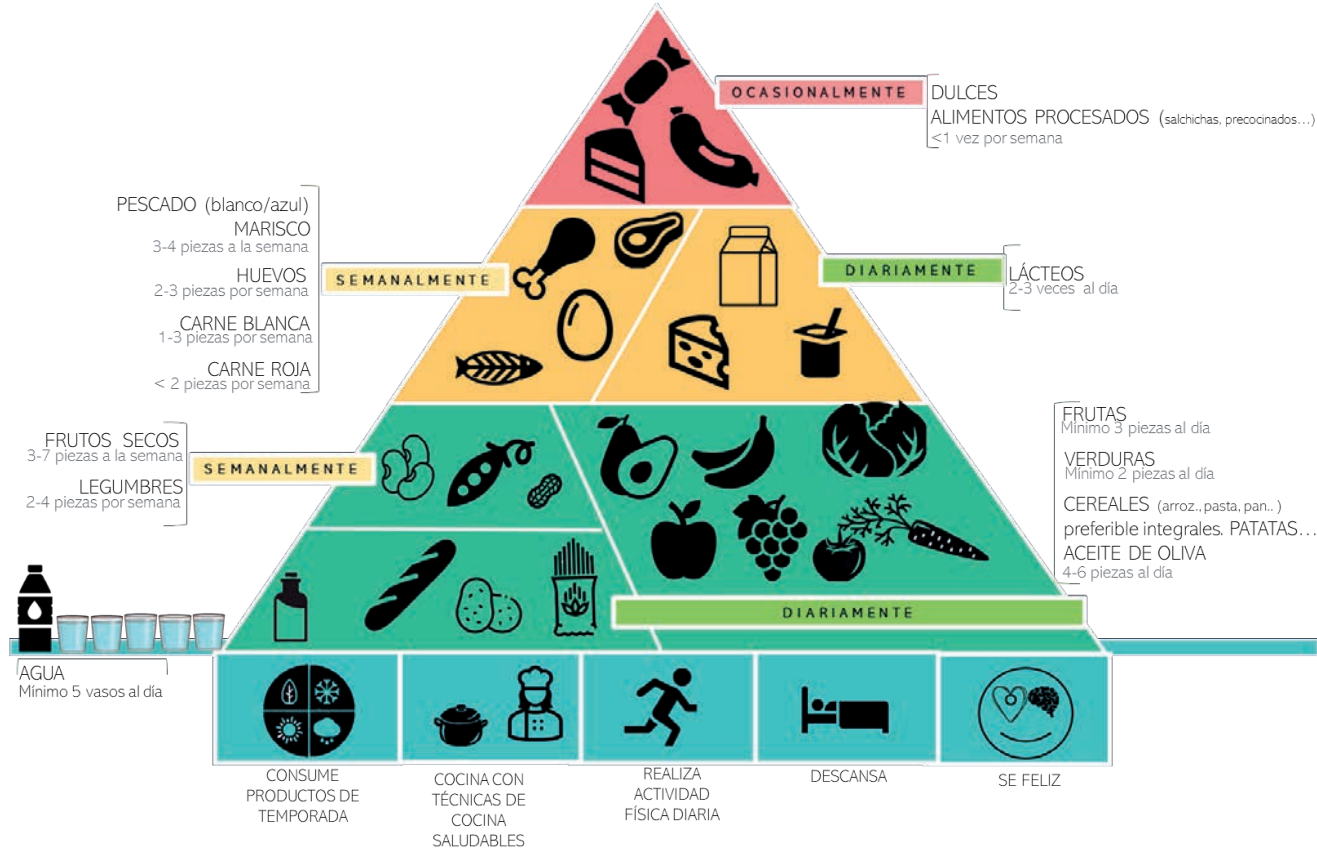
OCASIONALMENTE

DULCES
ALIMENTOS PROCESADOS (salchichas, precocinados…)
<1 vez por semana

PESCADO (blanco/azul)
MARISCO
3-4 piezas a la semana
HUEVOS
2-3 piezas por semana
CARNE BLANCA
1-3 piezas por semana
CARNE ROJA
< 2 piezas por semana

SEMANALMENTE

DIARIAMENTE

LÁCTEOS
2-3 veces al día

FRUTOS SECOS
3-7 piezas a la semana
LEGUMBRES
2-4 piezas por semana

SEMANALMENTE

FRUTAS
Mínimo 3 piezas al día
VERDURAS
Mínimo 2 piezas al día
CEREALES (arroz., pasta, pan.. )
preferible integrales. PATATAS…
ACEITE DE OLIVA
4-6 piezas al día

DIARIAMENTE

AGUA
Mínimo 5 vasos al día

CONSUME PRODUCTOS DE TEMPORADA

COCINA CON TÉCNICAS DE COCINA SALUDABLES

REALIZA ACTIVIDAD FÍSICA DIARIA

DESCANSA

SE FELIZ